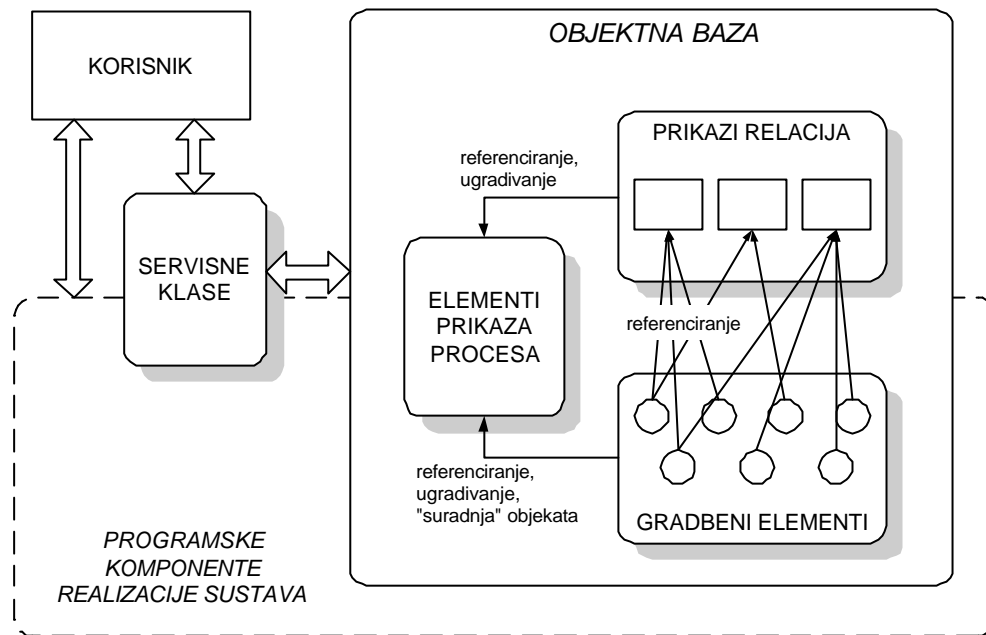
KORISNIK

OBJEKTNA BAZA

PRIKAZI RELACIJA

referenciranje, ugradivanje

SERVISNE KLASE

ELEMENTI PRIKAZA PROCESA

referenciranje

referenciranje, ugradivanje, "suradnja" objekata

GRADBENI ELEMENTI

PROGRAMSKE KOMPONENTE REALIZACIJE SUSTAVA